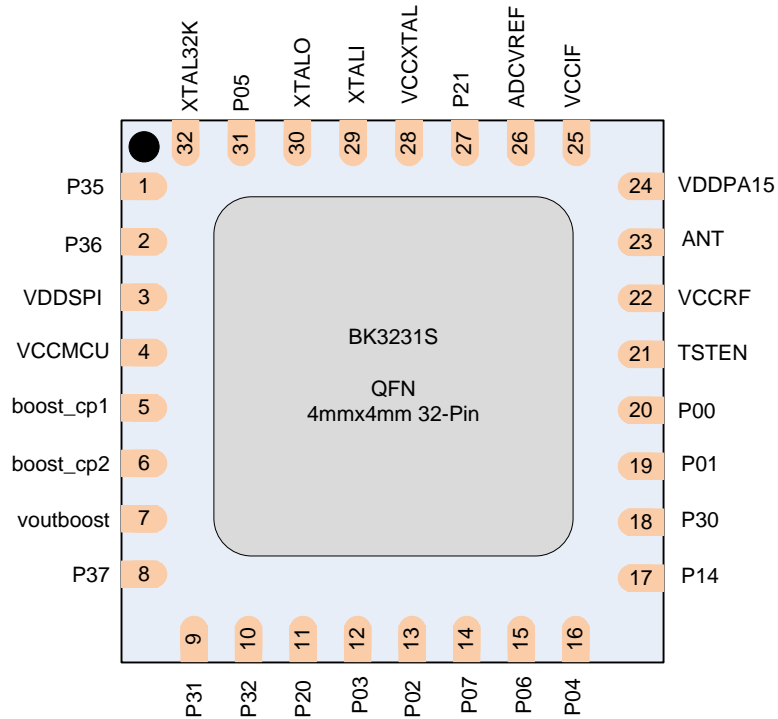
XTAL32K 32
P05 31
XTALO 30
XTALI 29
VCCXTAL 28
P21 27
ADCVREF 26
VCCIF 25

P35 1
P36 2
VDDSPI 3
VCCMCU 4
boost_cp1 5
boost_cp2 6
voutboost 7
P37 8

BK3231S

QFN
4mmx4mm 32-Pin

24 VDDPA15
23 ANT
22 VCCRF
21 TSTEN
20 P00
19 P01
18 P30
17 P14

9 P31
10 P32
11 P20
12 P03
13 P02
14 P07
15 P06
16 P04